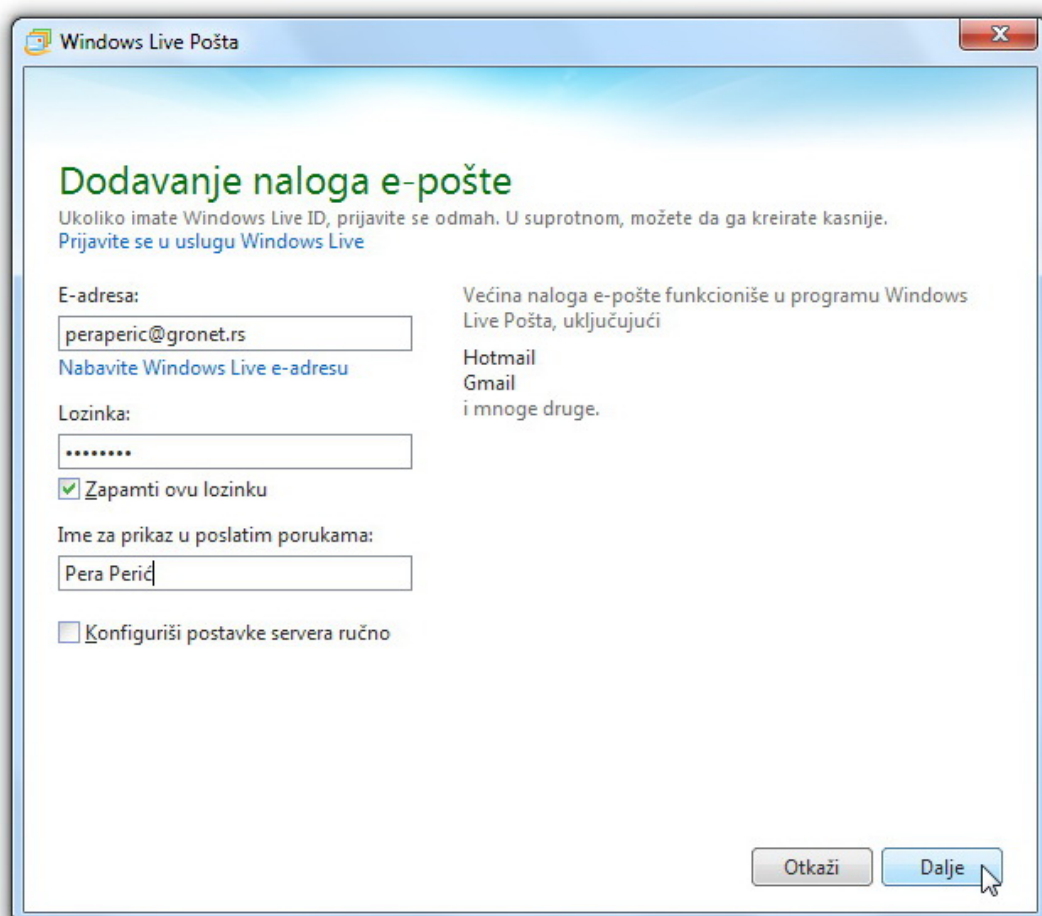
Windows Live Pošta

Dodavanje naloga e-pošte
Ukoliko imate Windows Live ID, prijavite se odmah. U suprotnom, možete da ga kreirate kasnije.
Prijavite se u uslugu Windows Live

E-adresa:
peraperic@gronet.rs
Nabavite Windows Live e-adresu

Lozinka:
••••••••
Zapamti ovu lozinku

Ime za prikaz u poslatim porukama:
Pera Perić

Konfiguriši postavke servera ručno

Većina naloga e-pošte funkcioniše u programu Windows Live Pošta, uključujući

Hotmail
Gmail
i mnoge druge.

Otkaži
Dalje